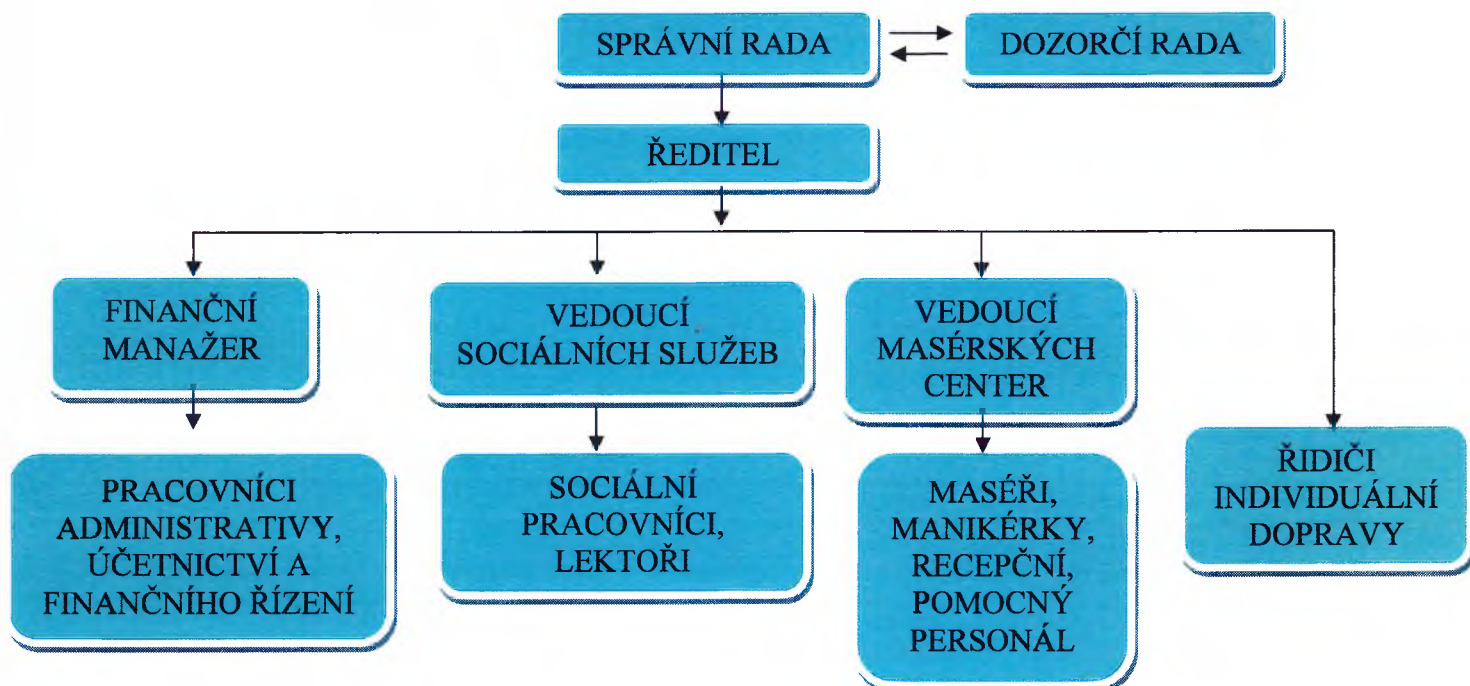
SPRÁVNÍ RADA

DOZORČÍ RADA

ŘEDITEL

FINANČNÍ MANAŽER

VEDOUCÍ SOCIÁLNÍCH SLUŽEB

VEDOUCÍ MASÉRSKÝCH CENTER

PRACOVNÍCI ADMINISTRATIVY, ÚČETNICTVÍ A FINANČNÍHO ŘÍZENÍ

SOCIÁLNÍ PRACOVNÍCI, LEKTOŘI

MASÉŘI, MANIKÉRKY, RECEPČNÍ, POMOCNÝ PERSONÁL

ŘIDIČI INDIVIDUÁLNÍ DOPRAVY